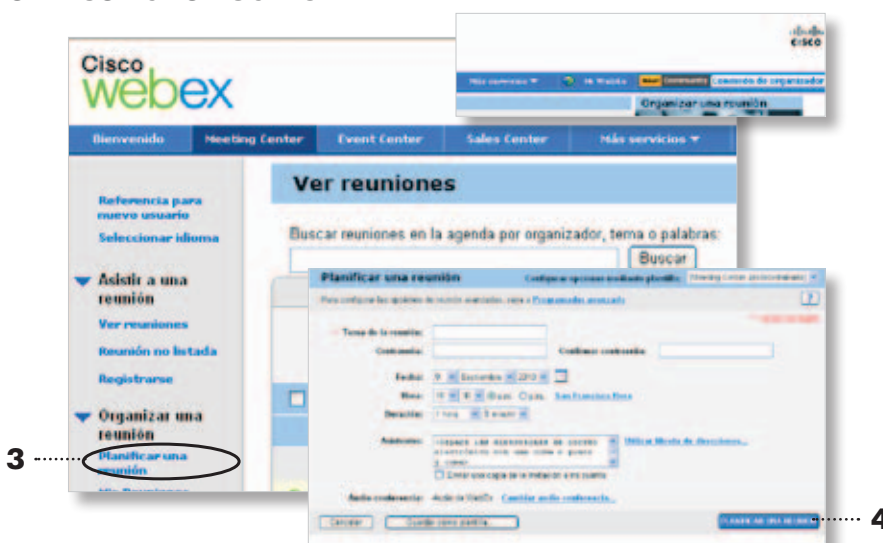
Cisco
webex

cisco

Más servicios ▼ Mi WebEx Comenzar Comando de organizador

Organizar una reunión

Bienvenido Meeting Center Event Center Sales Center Más servicios ▼

Referencia para nuevo usuario

Seleccionar idioma

Asistir a una reunión

Ver reuniones

Reunión no listada

Registrarse

Organizar una reunión

Planificar una reunión

Mis Reuniones

Ver reuniones

Buscar reuniones en la agenda por organizador, tema o palabras:

Buscar

Planificar una reunión

Configurar opciones mediante plantilla: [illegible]

Para configurar las opciones de reunión avanzadas, vaya a Programador avanzado

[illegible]

Tema de la reunión:

Contraseña:

Confirmar contraseña:

Fecha: 9 Diciembre 2010

Hora: 10 : 00 am pm San Francisco Hora

Duración: 1 hora 0 minutos

Asistentes: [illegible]

Utilizar libreta de direcciones...

Enviar una copia de la invitación a mi cuenta

Audio conferencia: Audio de WebEx Cambiar audio conferencia...

Cancelar Guardar como plantilla... PLANIFICAR UNA REUNIÓN

3

4